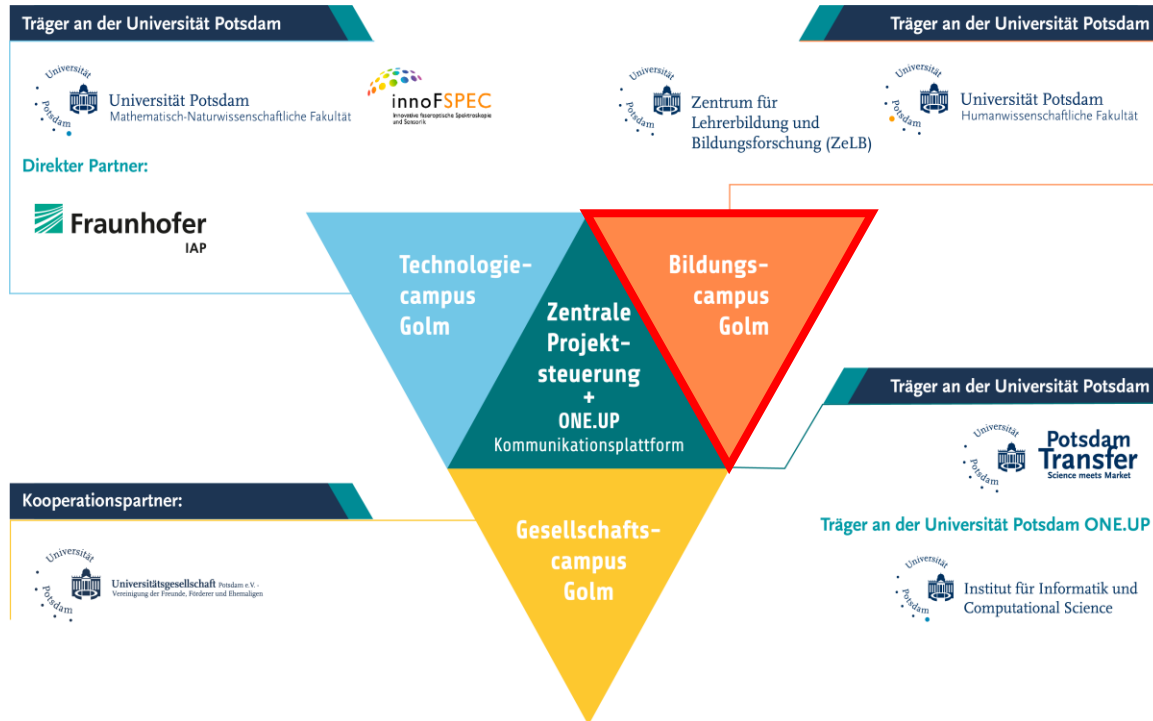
Träger an der Universität Potsdam

Universität Potsdam

Universität Potsdam
Mathematisch-Naturwissenschaftliche Fakultät

innoFSPEC
Innovative faseroptische Spektroskopie und Sensorik

Direkter Partner:

Fraunhofer
IAP

Träger an der Universität Potsdam

Universität Potsdam

Zentrum für Lehrerbildung und Bildungsforschung (ZeLB)

Universität Potsdam

Universität Potsdam
Humanwissenschaftliche Fakultät

Technologie-campus Golm

Zentrale Projekt-steuerung
+
ONE.UP
Kommunikationsplattform

Bildungs-campus Golm

Gesellschafts-campus Golm

Träger an der Universität Potsdam

Universität Potsdam

Potsdam Transfer
Science meets Market

Träger an der Universität Potsdam ONE.UP

Universität Potsdam

Institut für Informatik und Computational Science

Kooperationspartner:

Universität Potsdam

Universitätsgesellschaft Potsdam e.V. - Vereinigung der Freunde, Förderer und Ehemaligen